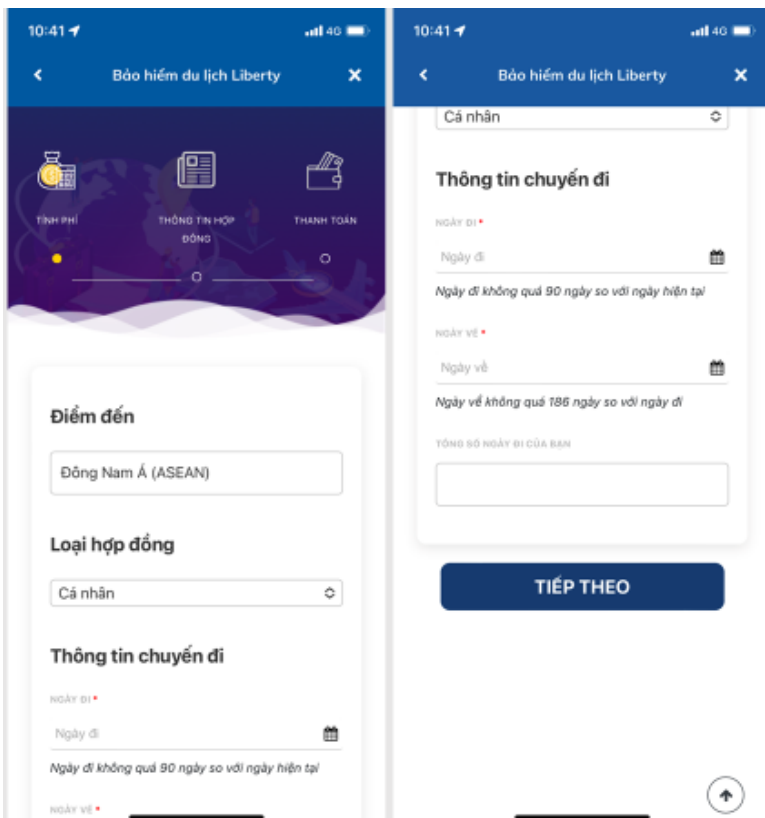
10:41 4G

Bảo hiểm du lịch Liberty

TÍNH PHÍ

THÔNG TIN HỢP ĐỒNG

THANH TOÁN

Điểm đến

Đông Nam Á (ASEAN)

Loại hợp đồng

Cá nhân

Thông tin chuyến đi

NGÀY ĐI *

Ngày đi

Ngày đi không quá 90 ngày so với ngày hiện tại

NGÀY VỀ *

10:41 4G

Bảo hiểm du lịch Liberty

Cá nhân

Thông tin chuyến đi

NGÀY ĐI *

Ngày đi

Ngày đi không quá 90 ngày so với ngày hiện tại

NGÀY VỀ *

Ngày về

Ngày về không quá 186 ngày so với ngày đi

TỔNG SỐ NGÀY ĐI CỦA BẠN

TIẾP THEO